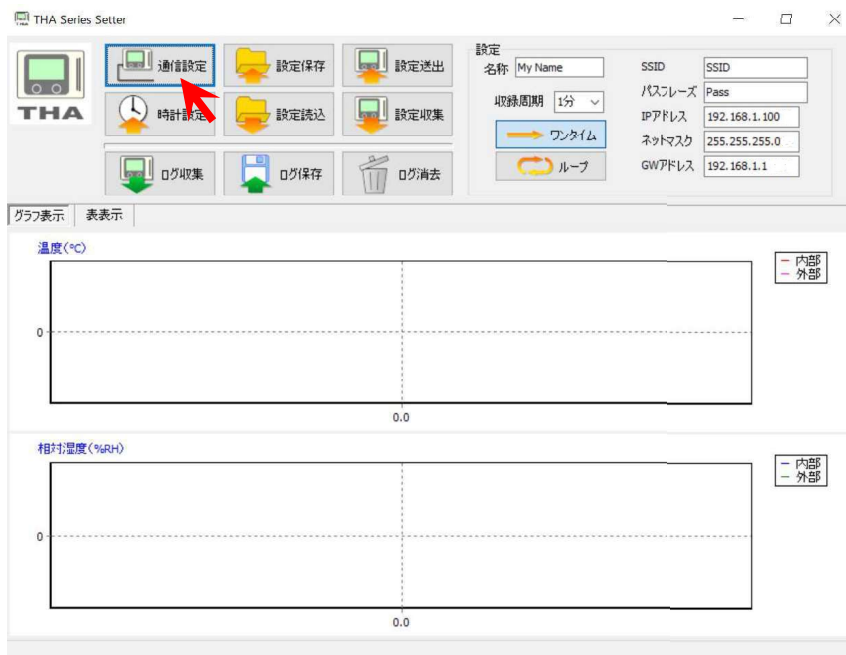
THA Series Setter

THA

通信設定
設定保存
設定送出
時計設定
設定読込
設定収集
ログ収集
ログ保存
ログ消去

設定
名称 My Name
収録周期 1分
ワンタイム
ループ

SSID SSID
パスフレーズ Pass
IPアドレス 192.168.1.100
ネットマスク 255.255.255.0
GWアドレス 192.168.1.1

グラフ表示 表表示

温度(℃)
0
0.0
内部
外部

相対湿度(%RH)
0
0.0
内部
外部